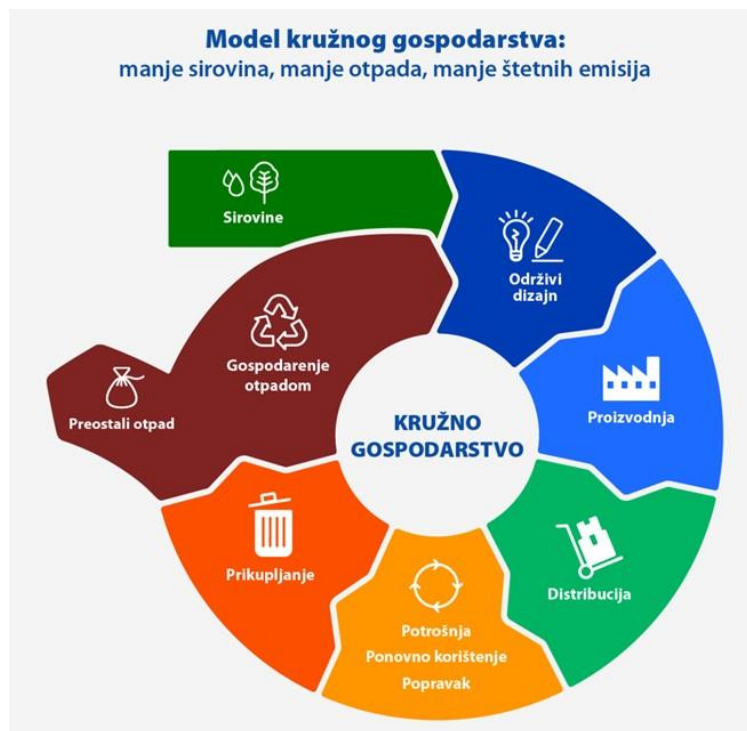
Model kružnog gospodarstva:
manje sirovina, manje otpada, manje štetnih emisija

Sirovine

Održivi dizajn

Proizvodnja

Distribucija

Potrošnja
Ponovno korištenje
Popravak

Prikupljanje

Preostali otpad

Gospodarenje otpadom

KRUŽNO GOSPODARSTVO